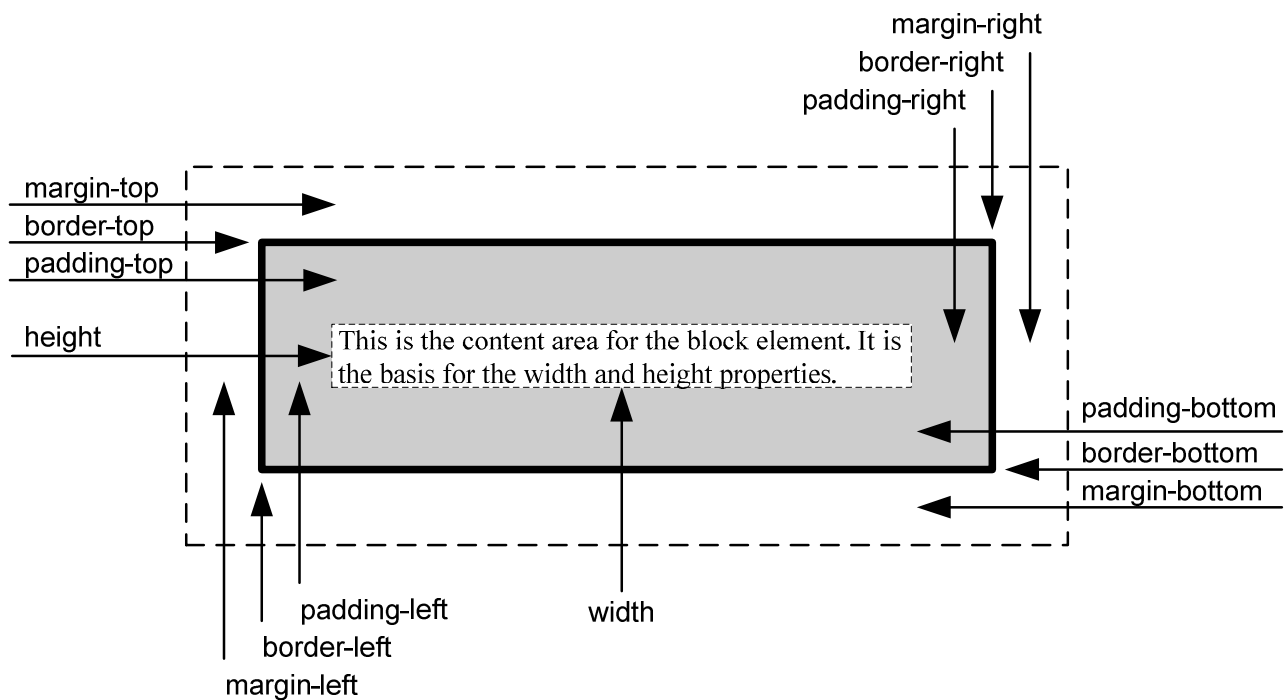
margin-right
border-right
padding-right

margin-top
border-top
padding-top

height

This is the content area for the block element. It is the basis for the width and height properties.

padding-bottom
border-bottom
margin-bottom

padding-left
border-left
margin-left

width